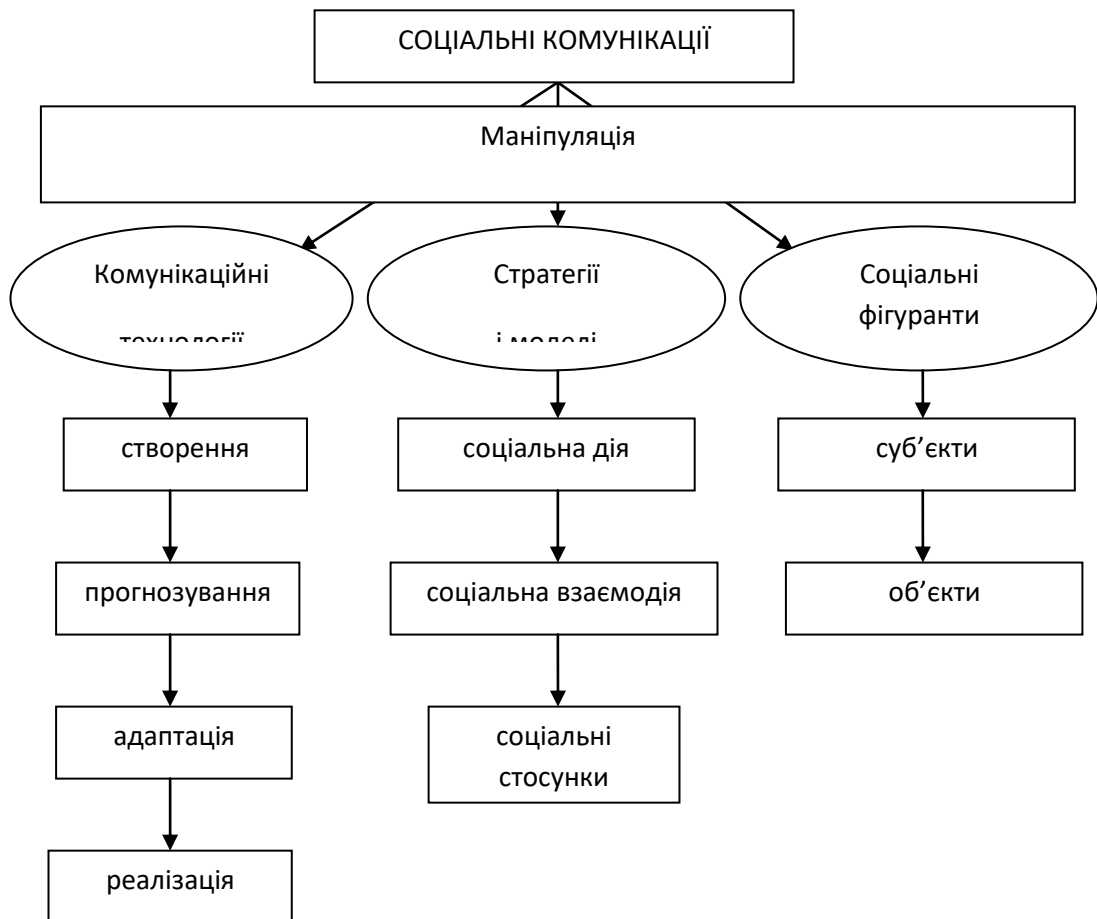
СОЦІАЛЬНІ КОМУНІКАЦІЇ

Маніпуляція

Комунікаційні технології

Стратегії і моделі

Соціальні фігуранти

створення

прогнозування

адаптація

реалізація

соціальна дія

соціальна взаємодія

соціальні стосунки

суб’єкти

об’єкти